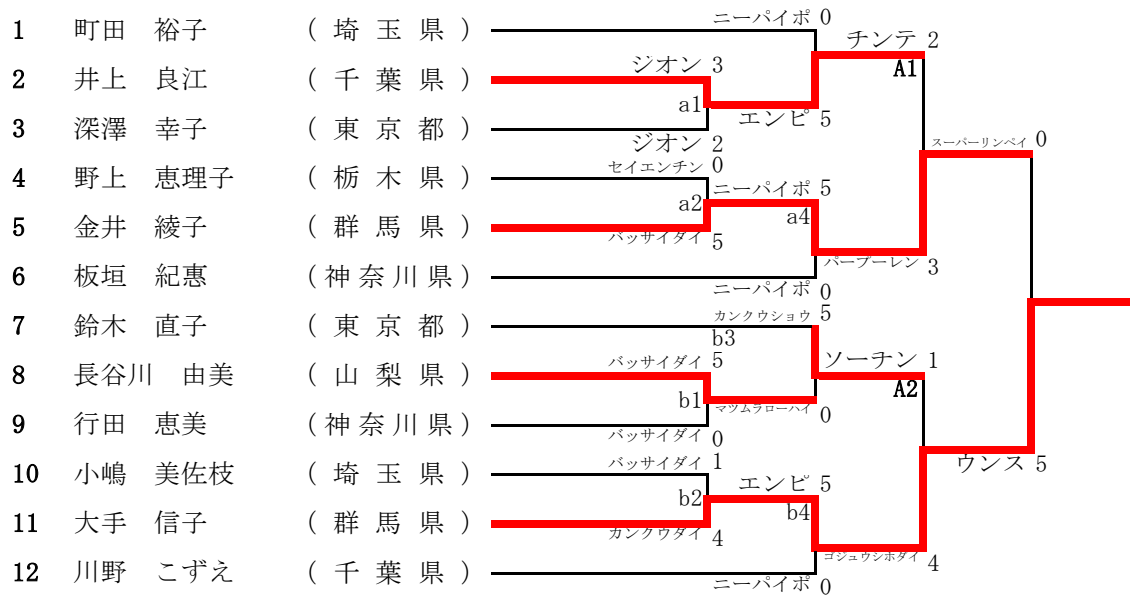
1 町田 裕子 （埼玉県）
2 井上 良江 （千葉県）
3 深澤 幸子 （東京都）
4 野上 恵理子 （栃木県）
5 金井 綾子 （群馬県）
6 板垣 紀惠 （神奈川県）
7 鈴木 直子 （東京都）
8 長谷川 由美 （山梨県）
9 行田 恵美 （神奈川県）
10 小嶋 美佐枝 （埼玉県）
11 大手 信子 （群馬県）
12 川野 こずえ （千葉県）

ニーパイポ 0
ジオン 3
a1
ジオン 2
チンテ 2
A1
エンピ 5
セイエンチン 0
ニーパイポ 5
a2
a4
バッサイダイ 5
パープーレン 3
ニーパイポ 0
スーパーリンペイ 0
カンクウショウ 5
b3
バッサイダイ 5
ソーチン 1
A2
b1
マツムラローハイ 0
バッサイダイ 0
ウンス 5
バッサイダイ 1
エンピ 5
b2
b4
カンクウダイ 4
ゴジュウシホダイ 4
ニーパイポ 0